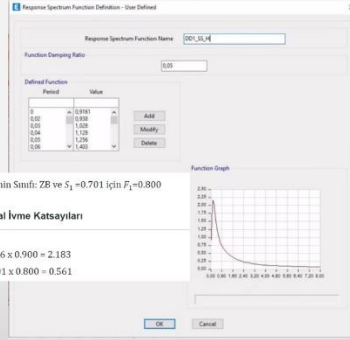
Response Spectrum Function Definition - User Defined

Response Spectrum Function Name DD1_SI_H

Function Damping Ratio

0,05

Defined Function

| Period | Value |
|---|---|
| 0 | 0,9181 |
| 0,02 | 0,958 |
| 0,03 | 1,028 |
| 0,04 | 1,128 |
| 0,05 | 1,256 |
| 0,06 | 1,403 |

Add
Modify
Delete

Function Graph

2,50
2,25
2,00
1,75
1,50
1,25
1,00
0,75
0,50
0,25
0,00

0,00 0,90 1,80 2,40 3,20 4,00 4,80 5,60 6,40 7,20 8,00

nin Sınıfı: ZB ve $S_1 = 0.701$ için $F_1 = 0.800$

al İvme Katsayıları

$6 \times 0.900 = 2.183$

$01 \times 0.800 = 0.561$

OK Cancel